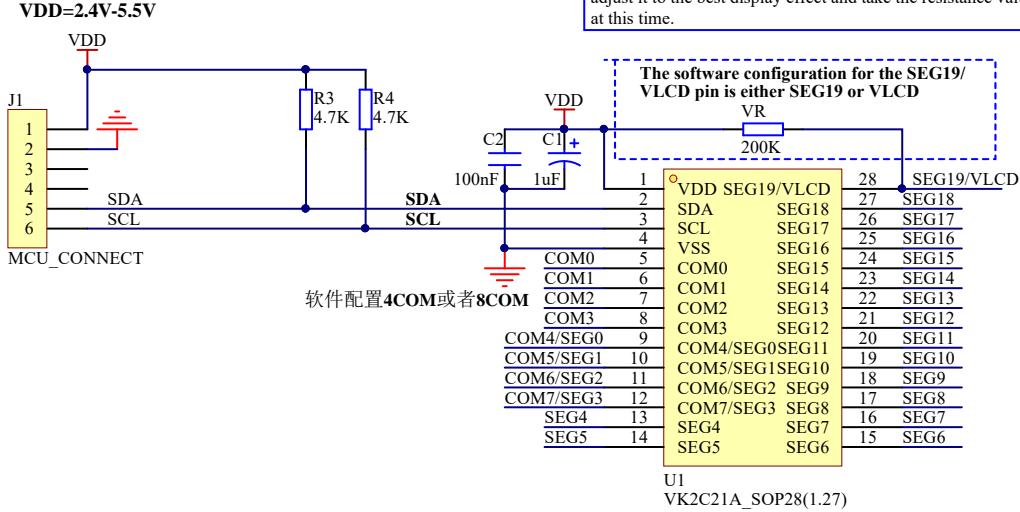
VDD=2.4V-5.5V

adjust it to the best display effect and take the resistance val at this time.

VDD

J1
1
2
3
4
5 SDA
6 SCL
MCU_CONNECT

R3 4.7K
R4 4.7K

SDA
SCL

The software configuration for the SEG19/ VLCD pin is either SEG19 or VLCD

VDD
C2 100nF
C1 1uF

VR
200K

软件配置4COM或者8COM

| | | | |
|---|---|---|---|
| 1 | VDD SEG19/VLCD | 28 | SEG19/VLCD |
| 2 SDA | SDA SEG18 | 27 | SEG18 |
| 3 SCL | SCL SEG17 | 26 | SEG17 |
| 4 | VSS SEG16 | 25 | SEG16 |
| COM0 5 | COM0 SEG15 | 24 | SEG15 |
| COM1 6 | COM1 SEG14 | 23 | SEG14 |
| COM2 7 | COM2 SEG13 | 22 | SEG13 |
| COM3 8 | COM3 SEG12 | 21 | SEG12 |
| COM4/SEG0 9 | COM4/SEG0SEG11 | 20 | SEG11 |
| COM5/SEG1 10 | COM5/SEG1SEG10 | 19 | SEG10 |
| COM6/SEG2 11 | COM6/SEG2 SEG9 | 18 | SEG9 |
| COM7/SEG3 12 | COM7/SEG3 SEG8 | 17 | SEG8 |
| SEG4 13 | SEG4 SEG7 | 16 | SEG7 |
| SEG5 14 | SEG5 SEG6 | 15 | SEG6 |

U1
VK2C21A_SOP28(1.27)